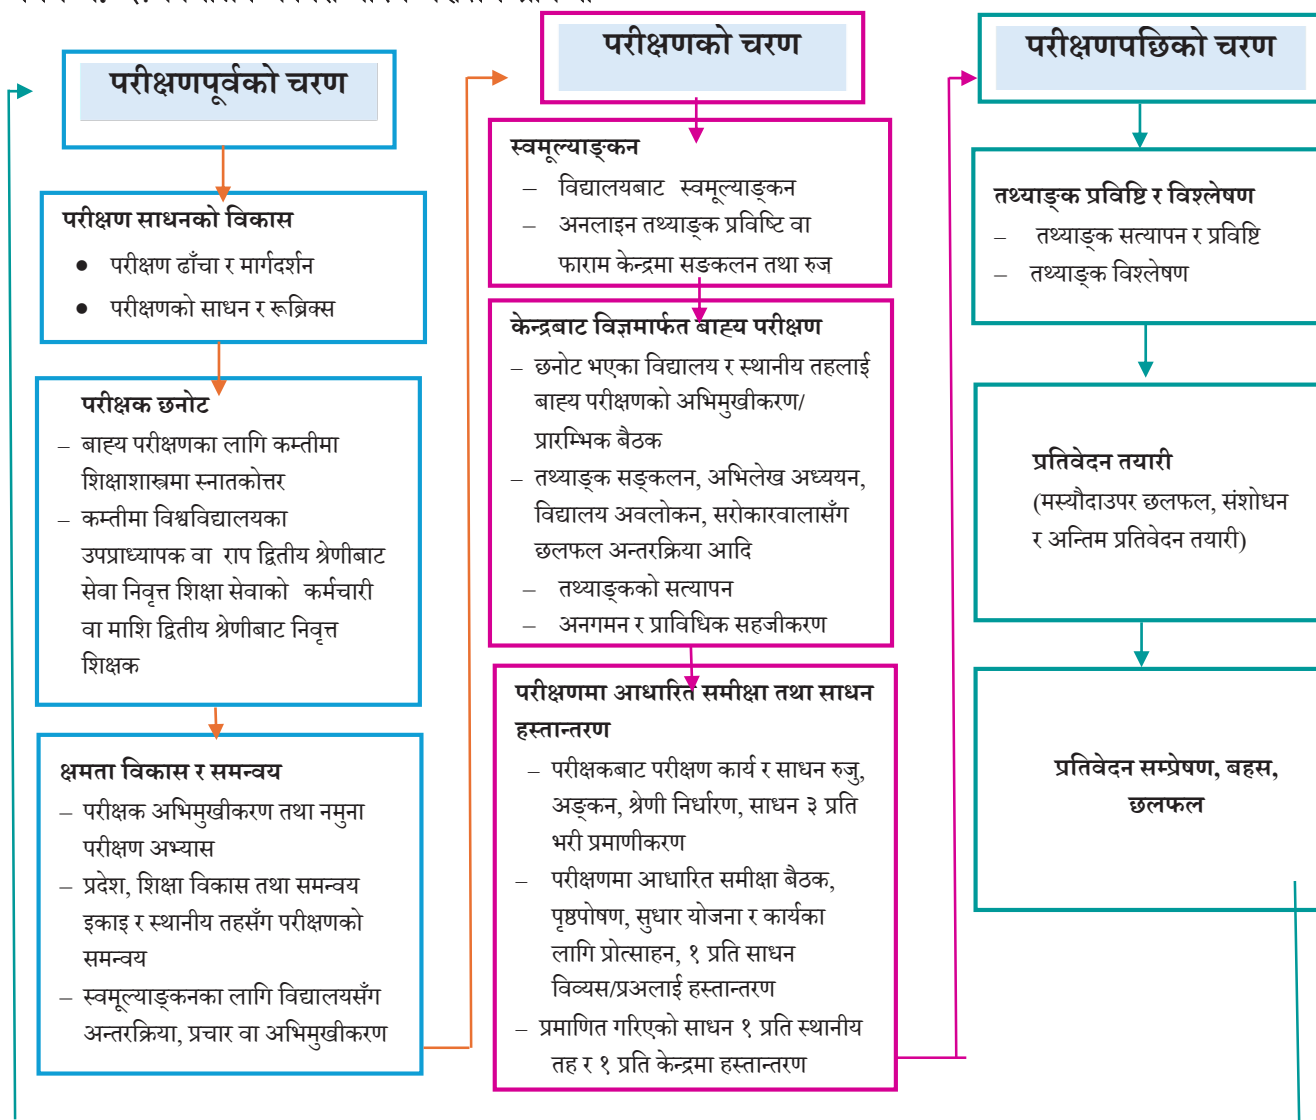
परीक्षणपूर्वको चरण

परीक्षण साधनको विकास
• परीक्षण ढाँचा र मार्गदर्शन
• परीक्षणको साधन र रुब्रिक्स

परीक्षक छनोट
– बाह्य परीक्षणका लागि कम्तीमा शिक्षाशास्त्रमा स्नातकोत्तर
– कम्तीमा विश्वविद्यालयका उपप्राध्यापक वा राप द्वितीय श्रेणीबाट सेवा निवृत्त शिक्षा सेवाको कर्मचारी वा माशि द्वितीय श्रेणीबाट निवृत्त शिक्षक

क्षमता विकास र समन्वय
– परीक्षक अभिमुखीकरण तथा नमुना परीक्षण अभ्यास
– प्रदेश, शिक्षा विकास तथा समन्वय इकाइ र स्थानीय तहसँग परीक्षणको समन्वय
– स्वमूल्याङ्कनका लागि विद्यालयसँग अन्तरक्रिया, प्रचार वा अभिमुखीकरण

परीक्षणको चरण

स्वमूल्याङ्कन
– विद्यालयबाट स्वमूल्याङ्कन
– अनलाइन तथ्याङ्क प्रविष्टि वा फाराम केन्द्रमा सङकलन तथा रुज

केन्द्रबाट विज्ञमार्फत बाह्य परीक्षण
– छनोट भएका विद्यालय र स्थानीय तहलाई बाह्य परीक्षणको अभिमुखीकरण/प्रारम्भिक बैठक
– तथ्याङ्क सङ्कलन, अभिलेख अध्ययन, विद्यालय अवलोकन, सरोकारवालासँग छलफल अन्तरक्रिया आदि
– तथ्याङ्कको सत्यापन
– अनगमन र प्राविधिक सहजीकरण

परीक्षणमा आधारित समीक्षा तथा साधन हस्तान्तरण
– परीक्षकबाट परीक्षण कार्य र साधन रुजु, अङ्कन, श्रेणी निर्धारण, साधन ३ प्रति भरी प्रमाणीकरण
– परीक्षणमा आधारित समीक्षा बैठक, पृष्ठपोषण, सुधार योजना र कार्यका लागि प्रोत्साहन, १ प्रति साधन विव्यस/प्रअलाई हस्तान्तरण
– प्रमाणित गरिएको साधन १ प्रति स्थानीय तह र १ प्रति केन्द्रमा हस्तान्तरण

परीक्षणपछिको चरण

तथ्याङ्क प्रविष्टि र विश्लेषण
– तथ्याङ्क सत्यापन र प्रविष्टि
– तथ्याङ्क विश्लेषण

प्रतिवेदन तयारी
(मस्यौदाउपर छलफल, संशोधन र अन्तिम प्रतिवेदन तयारी)

प्रतिवेदन सम्प्रेषण, बहस, छलफल